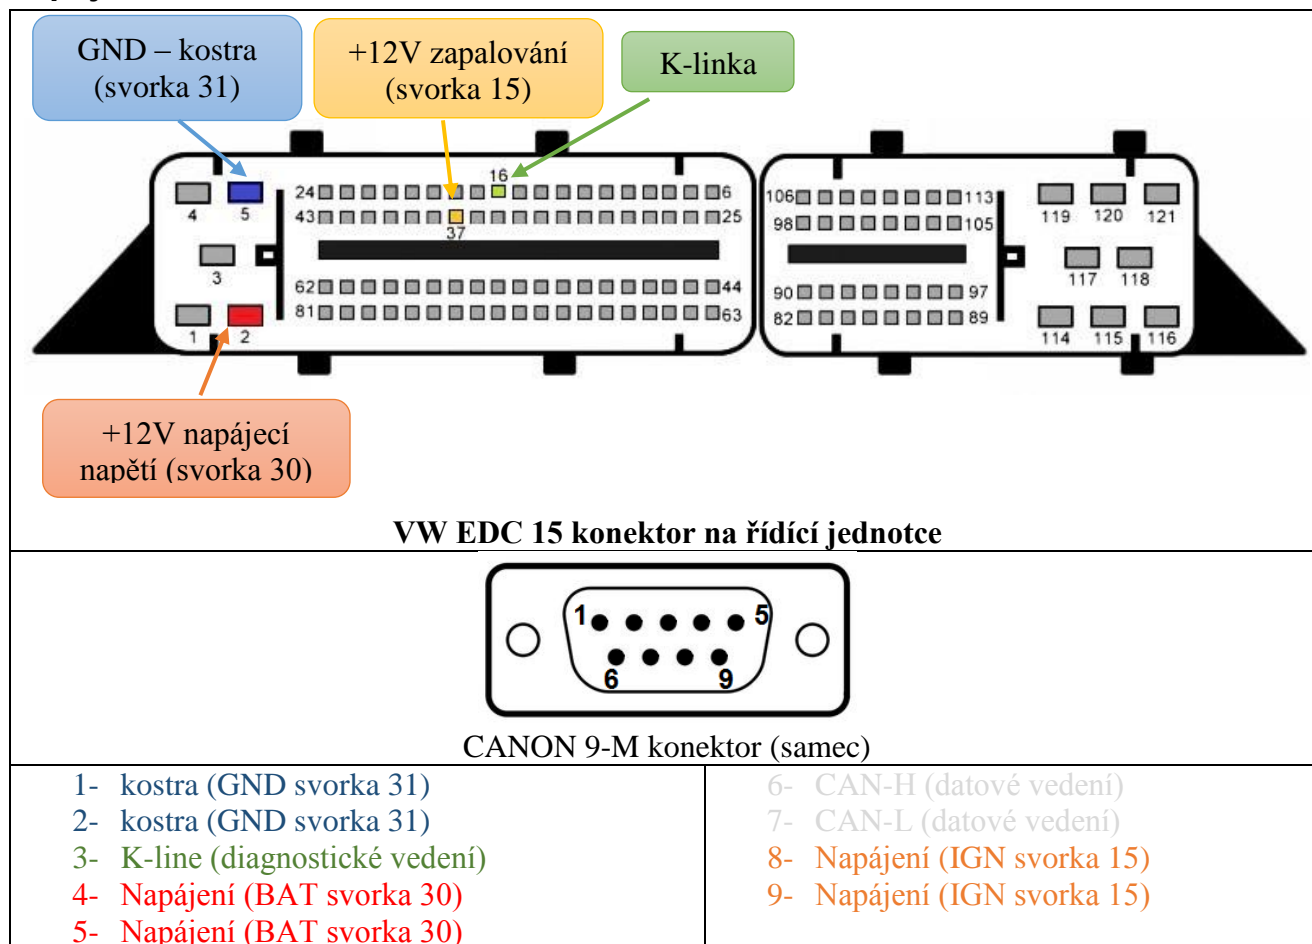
GND – kostra (svorka 31)

+12V zapalování (svorka 15)

K-linka

16
24 6
43 25
37
62 44
81 63
4 5
3
1 2
106 113
98 105
90 97
82 89
119 120 121
117 118
114 115 116

+12V napájecí napětí (svorka 30)

VW EDC 15 konektor na řídící jednotce

1 5
6 9

CANON 9-M konektor (samec)

1- kostra (GND svorka 31)
2- kostra (GND svorka 31)
3- K-line (diagnostické vedení)
4- Napájení (BAT svorka 30)
5- Napájení (BAT svorka 30)

6- CAN-H (datové vedení)
7- CAN-L (datové vedení)
8- Napájení (IGN svorka 15)
9- Napájení (IGN svorka 15)